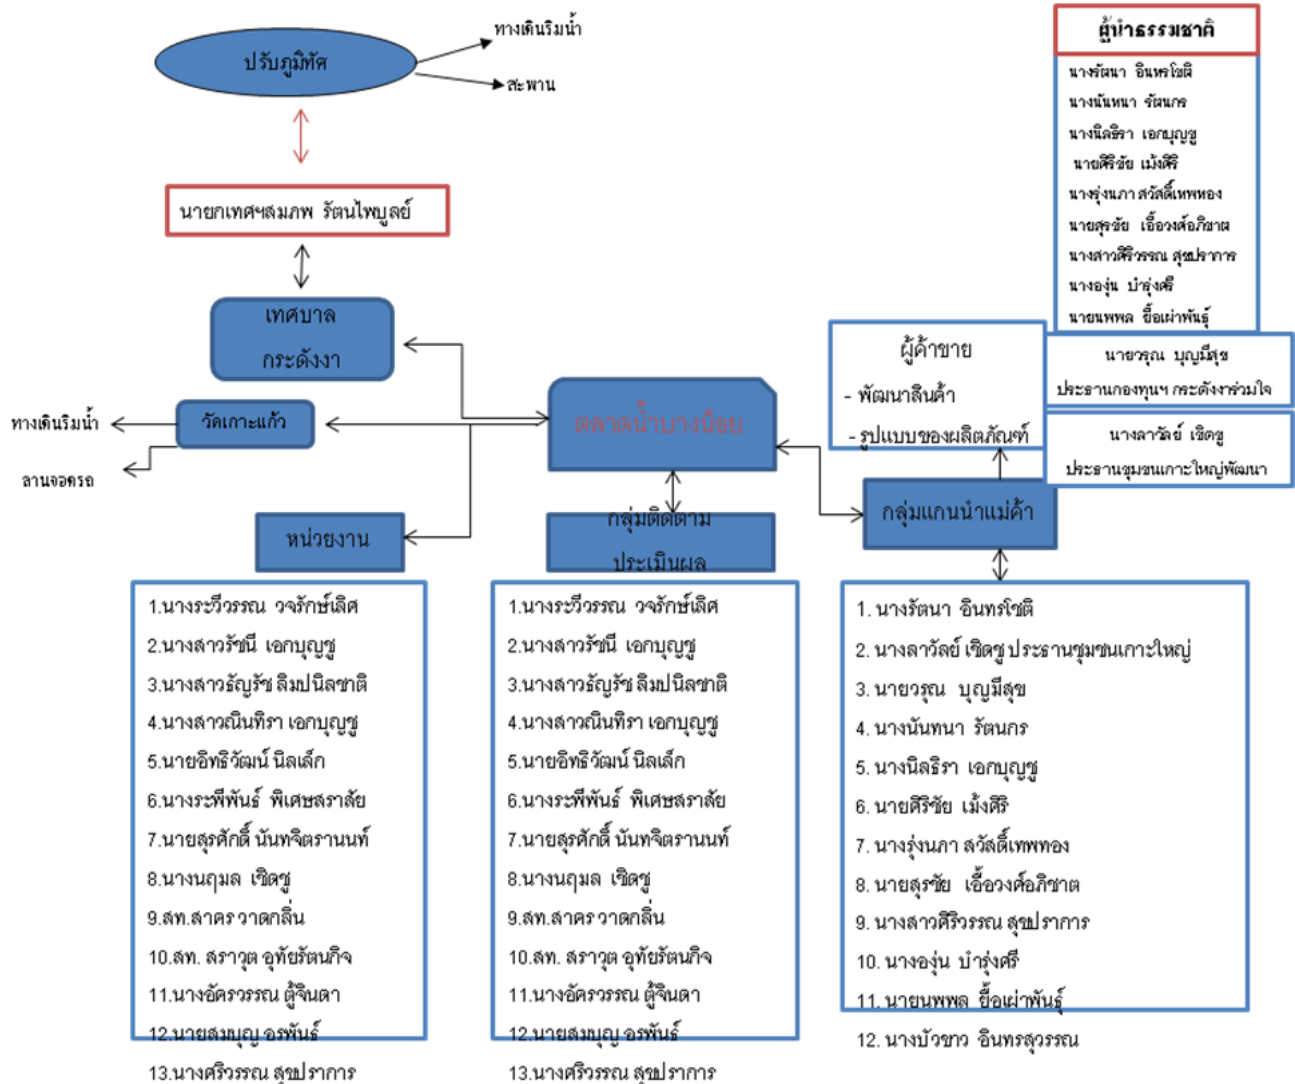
ปรับภูมิทัศ

ทางเดินริมน้ำ

สะพาน

นายกเทศฯสมภพ รัตนไพบูลย์

เทศบาล กระดังงา

วัดเกาะแก้ว

ทางเดินริมน้ำ

ลานจอดรถ

หน่วยงาน

ตลาดน้ำบางน้อย

กลุ่มติดตามประเมินผล

ผู้นำธรรมชาติ

นางรัตนา อินทรโชติ
นางนันทนา รัตนกร
นางนิลธิรา เอกบุญชู
นายศิริชัย เม้งศิรี
นางรุ่งนภา สวัสดิ์เทพทอง
นายสุรชัย เอื้อวงศ์อภิชาต
นางสาวศิริวรรณ สุขปราการ
นางองุ่น บำรุงศรี
นายนพพล ยื้อเผ่าพันธุ์

ผู้ค้าขาย
- พัฒนาสินค้า
- รูปแบบของผลิตภัณฑ์

นายวรุณ บุญมีสุข
ประธานกองทุนฯ กระดังงาร่วมใจ

นางลาวัลย์ เชิดชู
ประธานชุมชนเกาะใหญ่พัฒนา

กลุ่มแกนนำแม่ค้า

1.นางระวีวรรณ วจรักษ์เลิศ
2.นางสาวรัชนี เอกบุญชู
3.นางสาวรัญรัช ลิมปนิลชาติ
4.นางสาวณินทิรา เอกบุญชู
5.นายอิทธิวัฒน์ นิลเล็ก
6.นางระพีพันธ์ พิเศษสราลัย
7.นายสุรศักดิ์ นันทจิตรานนท์
8.นางนฤมล เชิดชู
9.สท.สาคร วาดกลิ่น
10.สท. สราวุต อุทัยรัตนกิจ
11.นางอัครวรรณ ตู้จินดา
12.นายสมบุญ อรพันธ์
13.นางศิริวรรณ สุขปราการ

1.นางระวีวรรณ วจรักษ์เลิศ
2.นางสาวรัชนี เอกบุญชู
3.นางสาวรัญรัช ลิมปนิลชาติ
4.นางสาวณินทิรา เอกบุญชู
5.นายอิทธิวัฒน์ นิลเล็ก
6.นางระพีพันธ์ พิเศษสราลัย
7.นายสุรศักดิ์ นันทจิตรานนท์
8.นางนฤมล เชิดชู
9.สท.สาคร วาดกลิ่น
10.สท. สราวุต อุทัยรัตนกิจ
11.นางอัครวรรณ ตู้จินดา
12.นายสมบุญ อรพันธ์
13.นางศิริวรรณ สุขปราการ

1. นางรัตนา อินทรโชติ
2. นางลาวัลย์ เชิดชู ประธานชุมชนเกาะใหญ่
3. นายวรุณ บุญมีสุข
4. นางนันทนา รัตนกร
5. นางนิลธิรา เอกบุญชู
6. นายศิริชัย เม้งศิรี
7. นางรุ่งนภา สวัสดิ์เทพทอง
8. นายสุรชัย เอื้อวงศ์อภิชาต
9. นางสาวศิริวรรณ สุขปราการ
10. นางองุ่น บำรุงศรี
11. นายนพพล ยื้อเผ่าพันธุ์
12. นางบัวขาว อินทรสุวรรณ